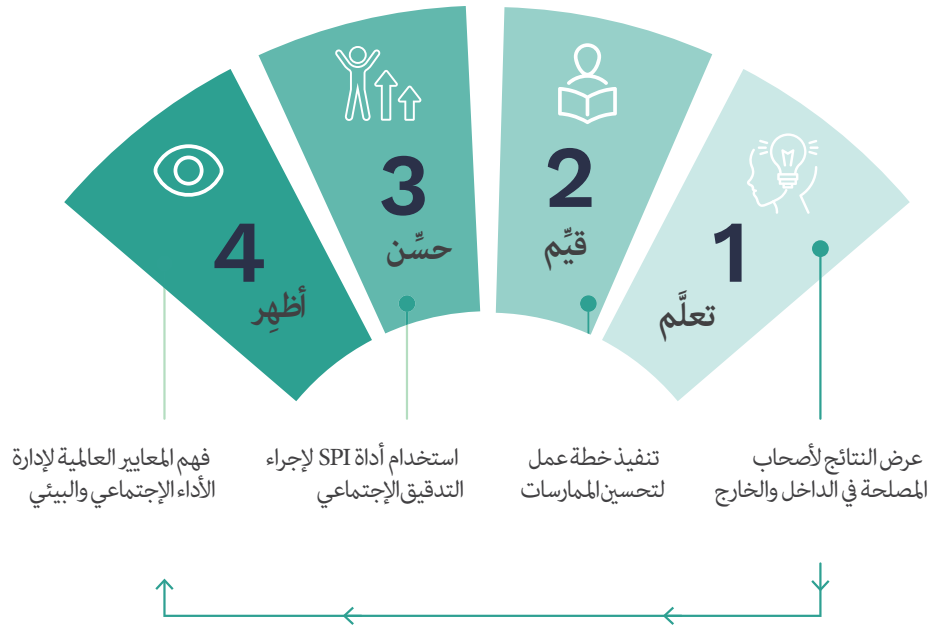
1
تعلَّم

2
قيِّم

3
حسِّن

4
أظهِر

عرض النتائج لأصحاب المصلحة في الداخل والخارج

تنفيذ خطة عمل لتحسين الممارسات

استخدام أداة SPI لإجراء التدقيق الإجتماعي

فهم المعايير العالمية لإدارة الأداء الإجتماعي والبيئي